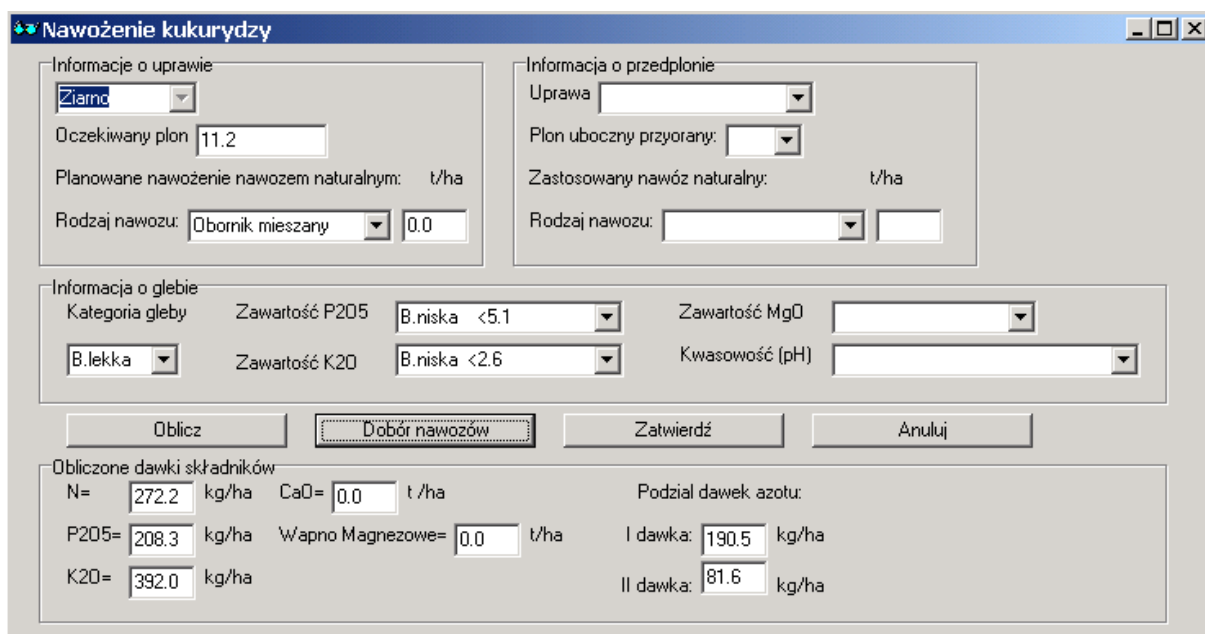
Nawożenie kukurydzy

Informacje o uprawie
Ziarno
Oczekiwany plon 11.2
Planowane nawożenie nawozem naturalnym: t/ha
Rodzaj nawozu: Obornik mieszany 0.0

Informacja o przedplonie
Uprawa
Plon uboczny przyorany:
Zastosowany nawóz naturalny: t/ha
Rodzaj nawozu:

Informacja o glebie
Kategoria gleby
B.lekka
Zawartość P2O5 B.niska <5.1
Zawartość K2O B.niska <2.6
Zawartość MgO
Kwasowość (pH)

Oblicz
Dobór nawozów
Zatwierdź
Anuluj

Obliczone dawki składników
N= 272.2 kg/ha
CaO= 0.0 t /ha
P2O5= 208.3 kg/ha
Wapno Magnezowe= 0.0 t/ha
K2O= 392.0 kg/ha
Podzial dawek azotu:
I dawka: 190.5 kg/ha
II dawka: 81.6 kg/ha